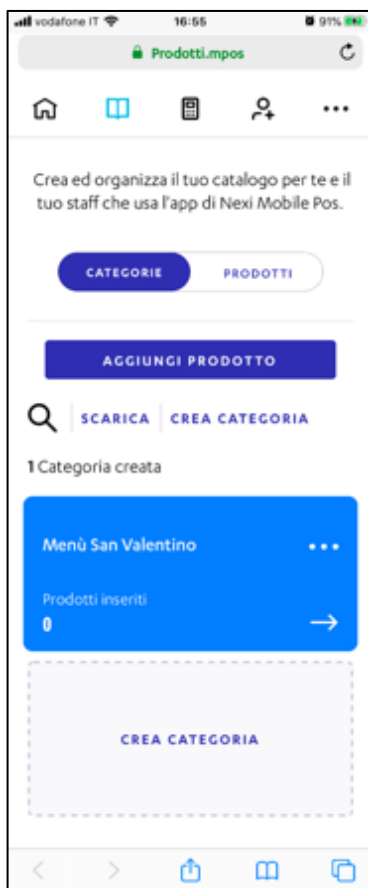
vodafone IT 16:55 91%

Prodotti.mpos

Crea ed organizza il tuo catalogo per te e il tuo staff che usa l'app di Nexi Mobile Pos.

CATEGORIE PRODOTTI

AGGIUNGI PRODOTTO

SCARICA CREA CATEGORIA

1 Categoria creata

Menù San Valentino

Prodotti inseriti
0

CREA CATEGORIA